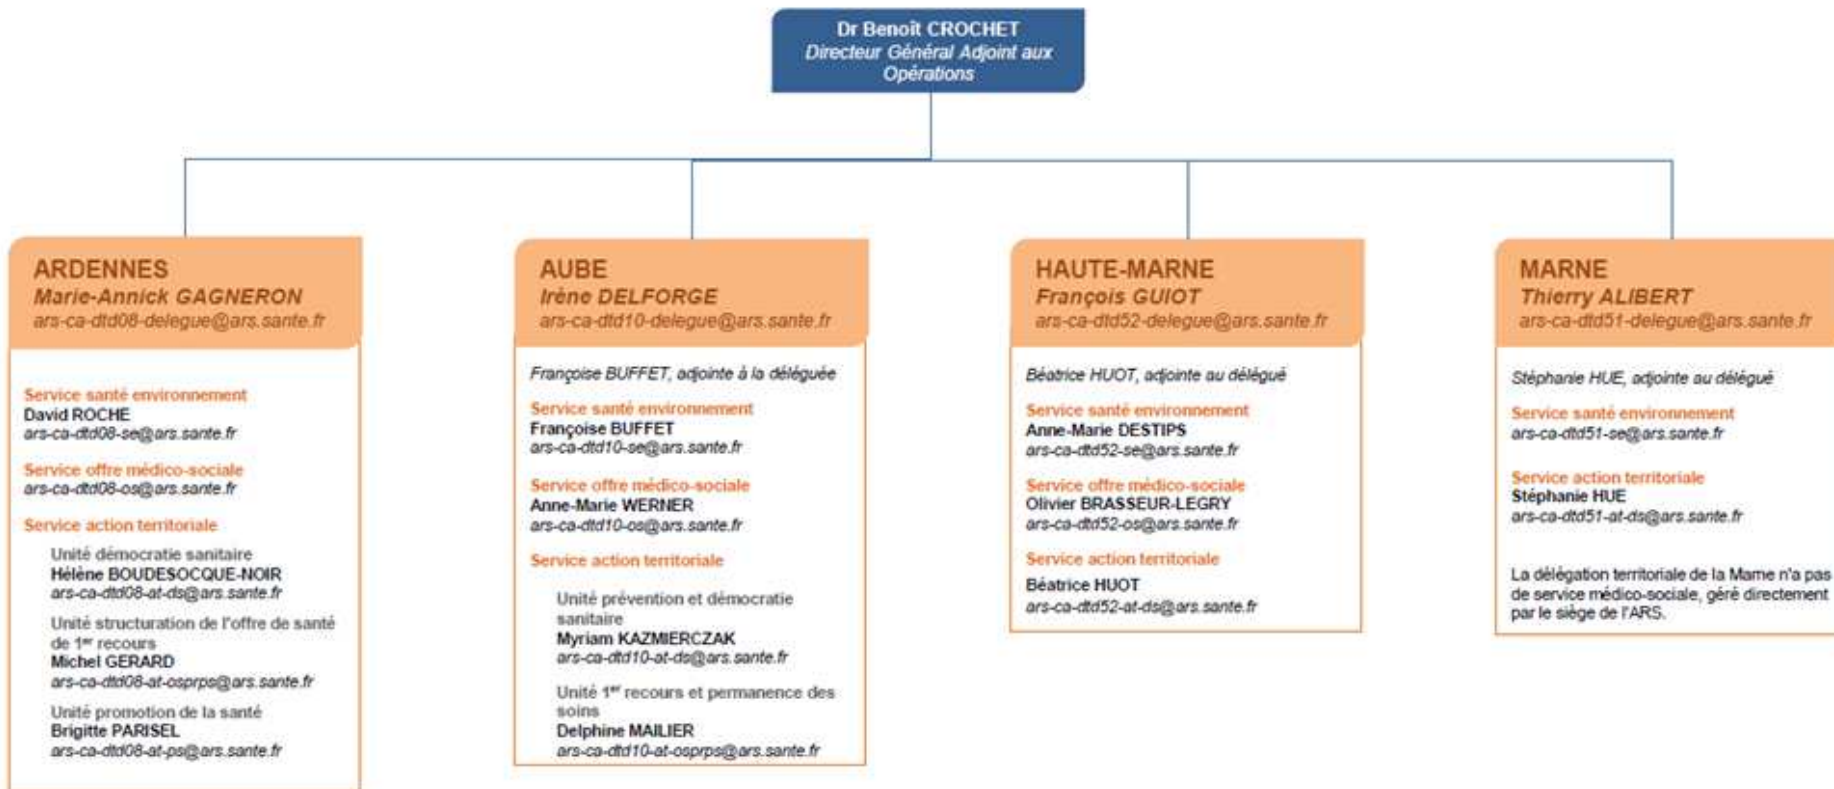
Dr Benoît CROCHET
Directeur Général Adjoint aux Opérations

ARDENNES
Marie-Annick GAGNERON
ars-ca-dtd08-delegue@ars.sante.fr

Service santé environnement
David ROCHE
ars-ca-dtd08-se@ars.sante.fr

Service offre médico-sociale
ars-ca-dtd08-os@ars.sante.fr

Service action territoriale

Unité démocratie sanitaire
Hélène BOUDESOCQUE-NOIR
ars-ca-dtd08-at-ds@ars.sante.fr

Unité structuration de l'offre de santé de 1$^{er}$ recours
Michel GERARD
ars-ca-dtd08-at-osprps@ars.sante.fr

Unité promotion de la santé
Brigitte PARISEL
ars-ca-dtd08-at-ps@ars.sante.fr

AUBE
Irène DELFORGE
ars-ca-dtd10-delegue@ars.sante.fr

Françoise BUFFET, adjointe à la déléguée

Service santé environnement
Françoise BUFFET
ars-ca-dtd10-se@ars.sante.fr

Service offre médico-sociale
Anne-Marie WERNER
ars-ca-dtd10-os@ars.sante.fr

Service action territoriale

Unité prévention et démocratie sanitaire
Myriam KAZMIERCZAK
ars-ca-dtd10-at-ds@ars.sante.fr

Unité 1$^{er}$ recours et permanence des soins
Delphine MAILIER
ars-ca-dtd10-at-osprps@ars.sante.fr

HAUTE-MARNE
François GUIOT
ars-ca-dtd52-delegue@ars.sante.fr

Béatrice HUOT, adjointe au délégué

Service santé environnement
Anne-Marie DESTIPS
ars-ca-dtd52-se@ars.sante.fr

Service offre médico-sociale
Olivier BRASSEUR-LEGRY
ars-ca-dtd52-os@ars.sante.fr

Service action territoriale
Béatrice HUOT
ars-ca-dtd52-at-ds@ars.sante.fr

MARNE
Thierry ALIBERT
ars-ca-dtd51-delegue@ars.sante.fr

Stéphanie HUE, adjointe au délégué

Service santé environnement
ars-ca-dtd51-se@ars.sante.fr

Service action territoriale
Stéphanie HUE
ars-ca-dtd51-at-ds@ars.sante.fr

La délégation territoriale de la Marne n'a pas de service médico-sociale, géré directement par le siège de l'ARS.